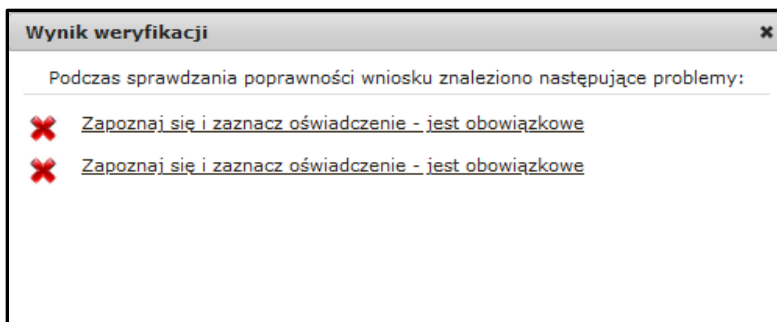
Wynik weryfikacji

Podczas sprawdzania poprawności wniosku znaleziono następujące problemy:

Zapoznaj się i zaznacz oświadczenie - jest obowiązkowe

Zapoznaj się i zaznacz oświadczenie - jest obowiązkowe